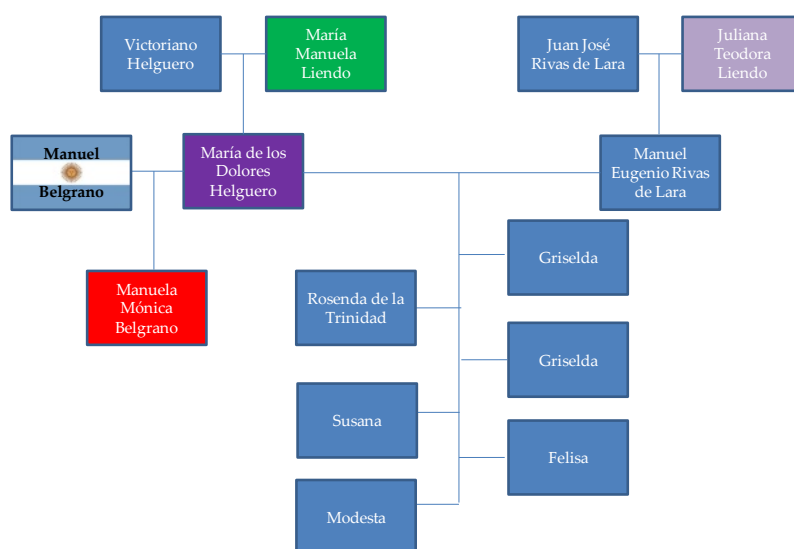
Victoriano Helguero

María Manuela Liendo

Juan José Rivas de Lara

Juliana Teodora Liendo

Manuel Belgrano

María de los Dolores Helguero

Manuel Eugenio Rivas de Lara

Griselda

Manuela Mónica Belgrano

Rosenda de la Trinidad

Griselda

Susana

Felisa

Modesta